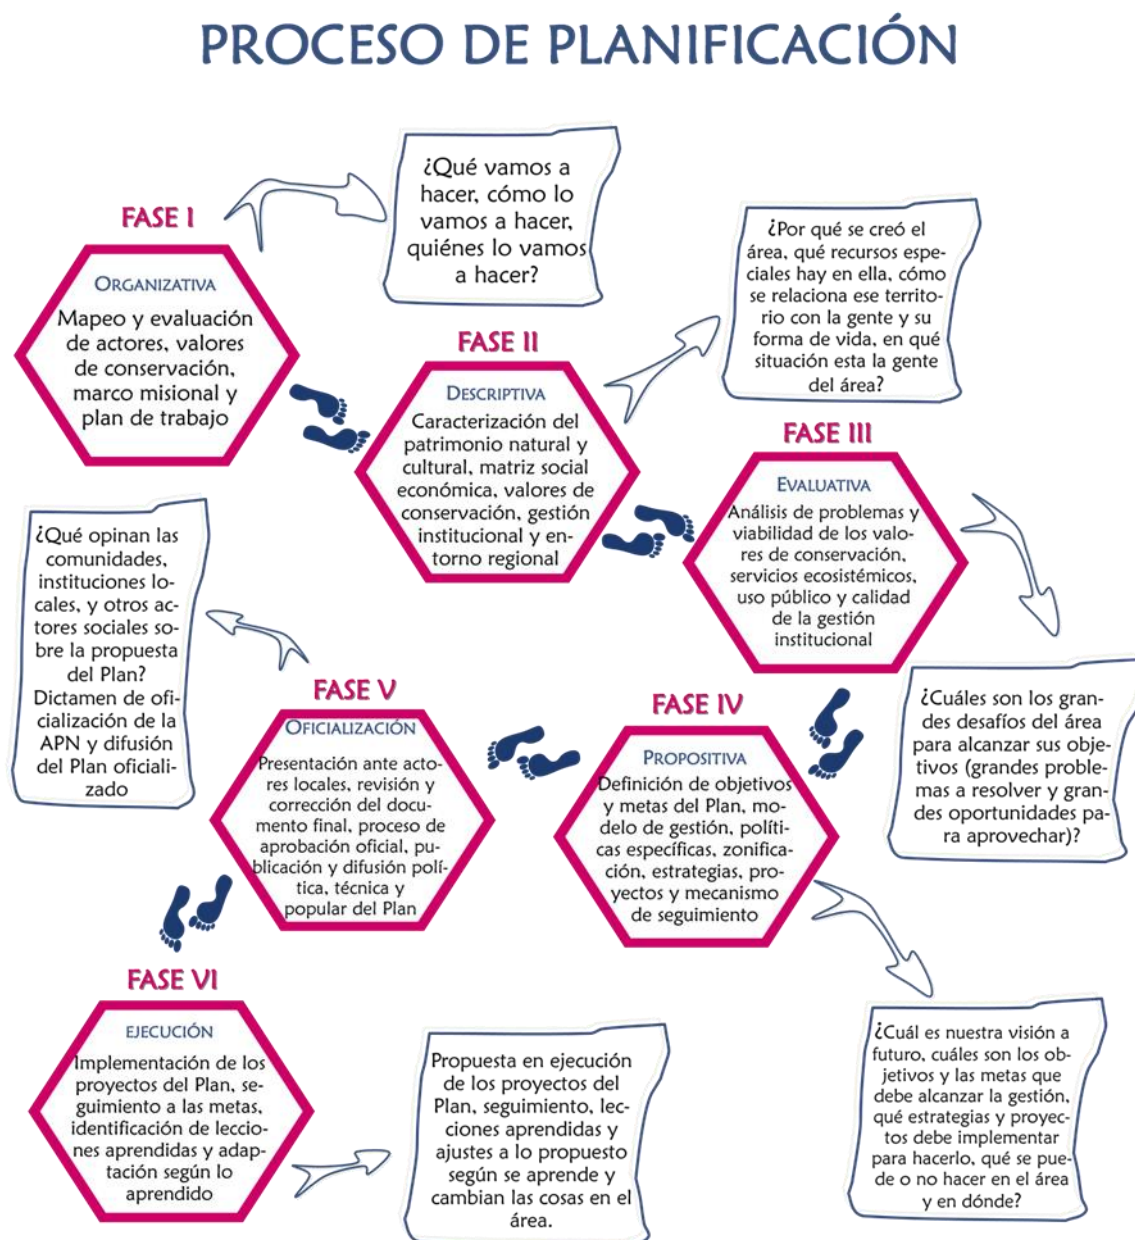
PROCESO DE PLANIFICACIÓN

FASE I

ORGANIZATIVA

Mapeo y evaluación de actores, valores de conservación, marco misional y plan de trabajo

¿Qué vamos a hacer, cómo lo vamos a hacer, quiénes lo vamos a hacer?

FASE II

DESCRIPTIVA

Caracterización del patrimonio natural y cultural, matriz social económica, valores de conservación, gestión institucional y entorno regional

¿Por qué se creó el área, qué recursos especiales hay en ella, cómo se relaciona ese territorio con la gente y su forma de vida, en qué situación esta la gente del área?

FASE III

EVALUATIVA

Análisis de problemas y viabilidad de los valores de conservación, servicios ecosistémicos, uso público y calidad de la gestión institucional

¿Cuáles son los grandes desafíos del área para alcanzar sus objetivos (grandes problemas a resolver y grandes oportunidades para aprovechar)?

¿Qué opinan las comunidades, instituciones locales, y otros actores sociales sobre la propuesta del Plan? Dictamen de oficialización de la APN y difusión del Plan oficializado

FASE V

OFICIALIZACIÓN

Presentación ante actores locales, revisión y corrección del documento final, proceso de aprobación oficial, publicación y difusión política, técnica y popular del Plan

FASE IV

PROPOSITIVA

Definición de objetivos y metas del Plan, modelo de gestión, políticas específicas, zonificación, estrategias, proyectos y mecanismo de seguimiento

FASE VI

EJECUCIÓN

Implementación de los proyectos del Plan, seguimiento a las metas, identificación de lecciones aprendidas y adaptación según lo aprendido

Propuesta en ejecución de los proyectos del Plan, seguimiento, lecciones aprendidas y ajustes a lo propuesto según se aprende y cambian las cosas en el área.

¿Cuál es nuestra visión a futuro, cuáles son los objetivos y las metas que debe alcanzar la gestión, qué estrategias y proyectos debe implementar para hacerlo, qué se puede o no hacer en el área y en dónde?